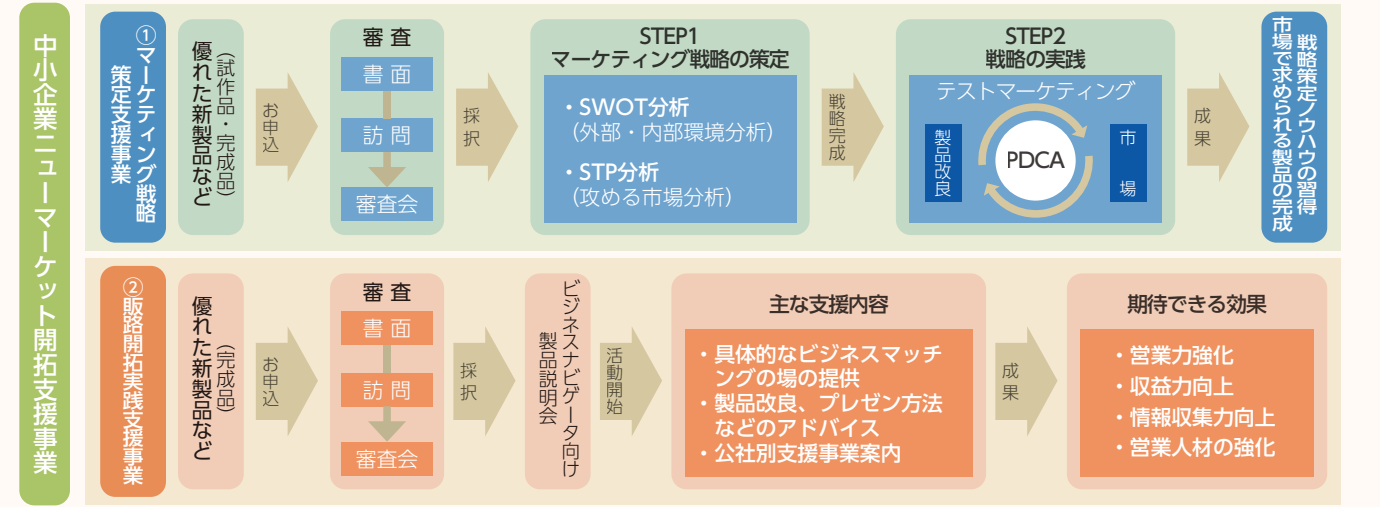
中小企業ニューマーケット開拓支援事業

①マーケティング戦略策定支援事業

優れた新製品など（試作品・完成品）

お申込

審査
書面
訪問
審査会

採択

STEP1
マーケティング戦略の策定
・SWOT分析
（外部・内部環境分析）
・STP分析
（攻める市場分析）

戦略完成

STEP2
戦略の実践
テストマーケティング
製品改良
PDCA
市場

成果

戦略策定ノウハウの習得
市場で求められる製品の完成

②販路開拓実践支援事業

優れた新製品など（完成品）

お申込

審査
書面
訪問
審査会

採択

ビジネスナビゲータ向け製品説明会

活動開始

主な支援内容
・具体的なビジネスマッチングの場の提供
・製品改良、プレゼン方法などのアドバイス
・公社別支援事業案内

成果

期待できる効果
・営業力強化
・収益力向上
・情報収集力向上
・営業人材の強化